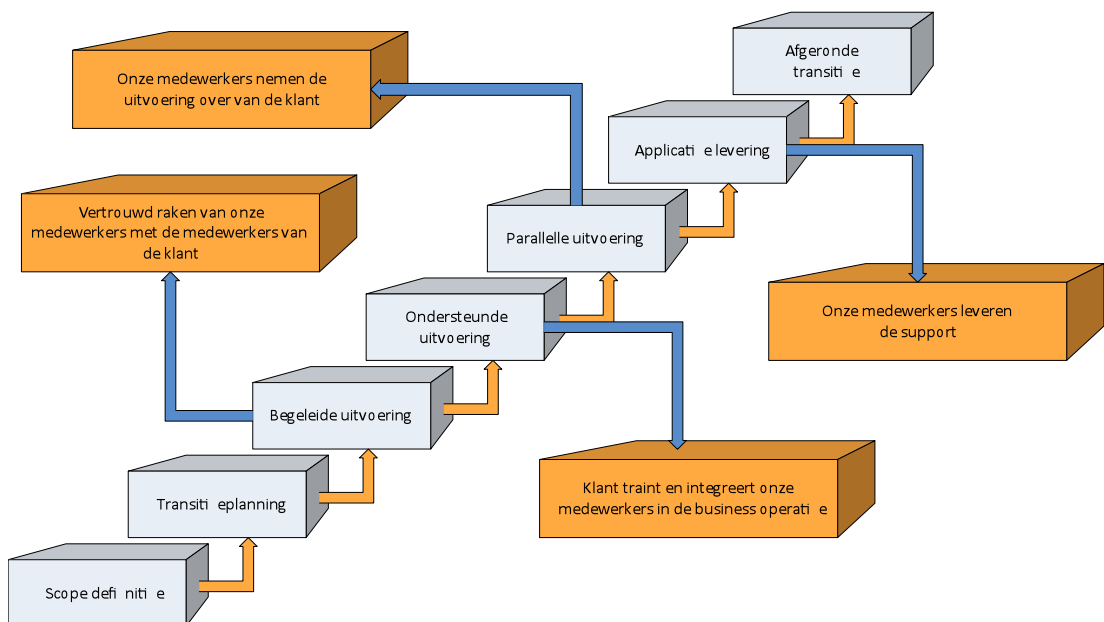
Afgeronde transiti e

Onze medewerkers nemen de uitvoering over van de klant

Applicati e levering

Vertrouwd raken van onze medewerkers met de medewerkers van de klant

Parallelle uitvoering

Onze medewerkers leveren de support

Ondersteunde uitvoering

Begeleide uitvoering

Klant traint en integreert onze medewerkers in de business operati e

Transiti eplanning

Scope defi niti e